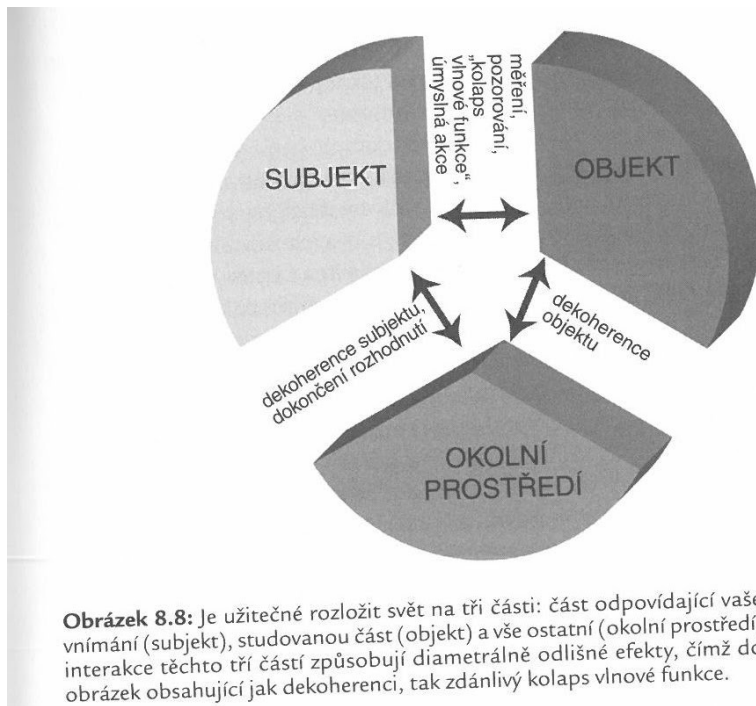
SUBJEKT

OBJEKT

měření, pozorování, „kolaps vlnové funkce", úmyslná akce

dekoherence subjektu, dokončení rozhodnutí

dekoherence objektu

OKOLNÍ PROSTŘEDÍ

**Obrázek 8.8:** Je užitečné rozložit svět na tři části: část odpovídající vaše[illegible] vnímání (subjekt), studovanou část (objekt) a vše ostatní (okolní prostředí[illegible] interakce těchto tří částí způsobují diametrálně odlišné efekty, čímž do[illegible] obrázek obsahující jak dekoherenci, tak zdánlivý kolaps vlnové funkce.